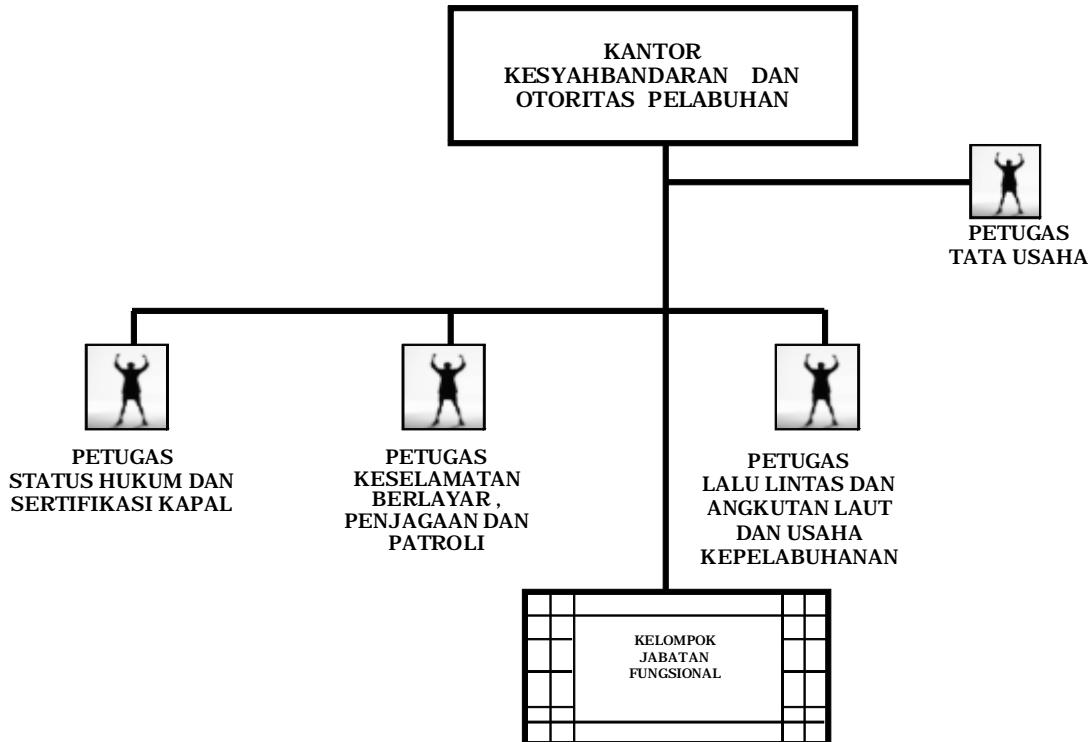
KANTOR
KESYAHBANDARAN DAN
OTORITAS PELABUHAN

PETUGAS
TATA USAHA

PETUGAS
STATUS HUKUM DAN
SERTIFIKASI KAPAL

PETUGAS
KESELAMATAN
BERLAYAR ,
PENJAGAAN DAN
PATROLI

PETUGAS
LALU LINTAS DAN
ANGKUTAN LAUT
DAN USAHA
KEPELABUHANAN

KELOMPOK
JABATAN
FUNGSIONAL